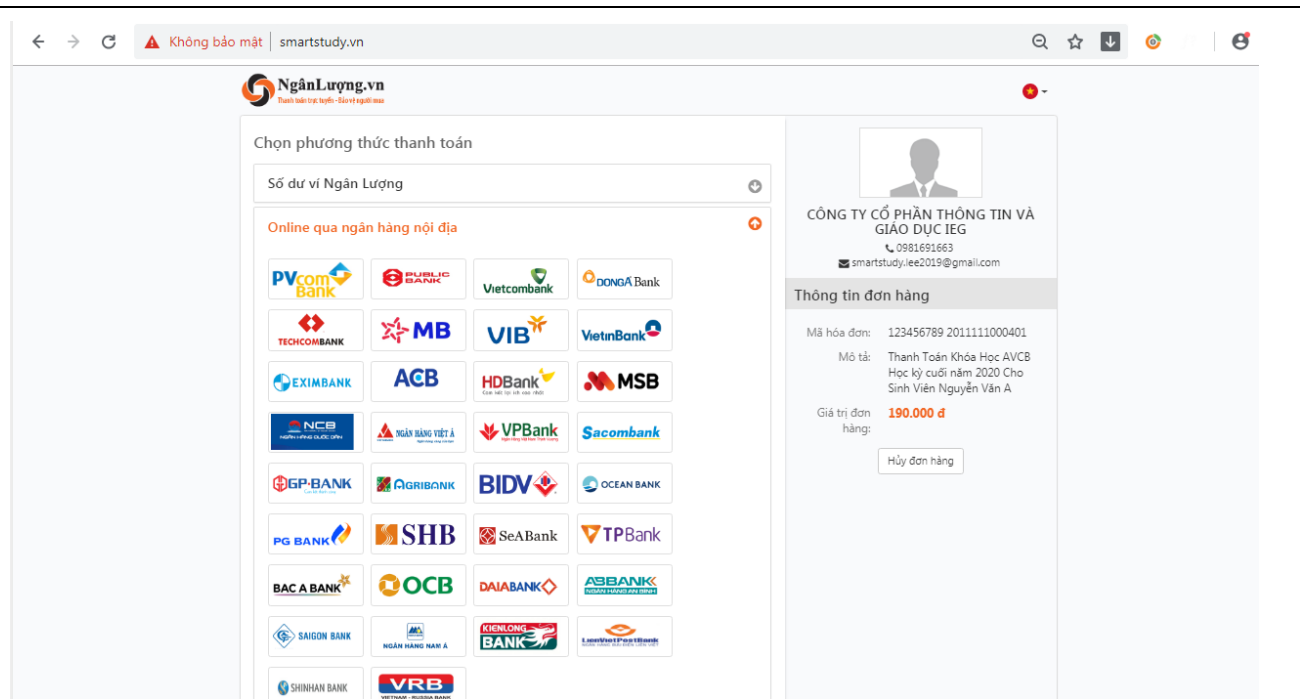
Không bảo mật | smartstudy.vn

NgânLượng.vn
Thanh toán trực tuyến - Bảo vệ người mua

Chọn phương thức thanh toán

Số dư ví Ngân Lượng

Online qua ngân hàng nội địa

PVcomBank
PUBLIC BANK
Vietcombank
DONGA Bank
TECHCOMBANK
MB
VIB
VietinBank
EXIMBANK
ACB
HDBank
MSB
NCB
NGÂN HÀNG VIỆT Á
VPBank
Sacombank
GP.BANK
AGRIBANK
BIDV
OCEAN BANK
PG BANK
SHB
SeABank
TPBank
BAC A BANK
OCB
DAIABANK
ABBANK
SAIGON BANK
NGÂN HÀNG NAM Á
KIENLONG BANK
LienVietPostBank
SHINHAN BANK
VRB

CÔNG TY CỔ PHẦN THÔNG TIN VÀ GIÁO DỤC IEG
0981691663
smartstudy.iee2019@gmail.com

Thông tin đơn hàng

| Mã hóa đơn: | 123456789 2011111000401 |
|---|---|
| Mô tả: | Thanh Toán Khóa Học AVCB Học kỳ cuối năm 2020 Cho Sinh Viên Nguyễn Văn A |
| Giá trị đơn hàng: | 190.000 đ |

Hủy đơn hàng